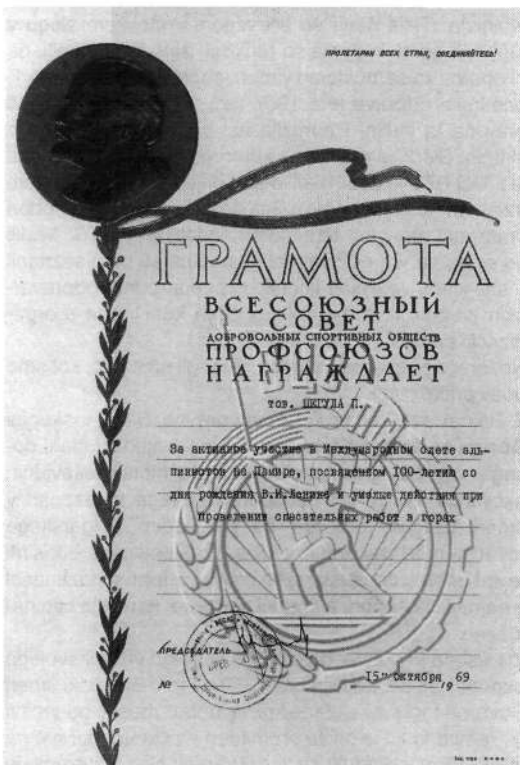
ПРОЛЕТАРИИ ВСЕХ СТРАН, СОЕДИНЯЙТЕСЬ!

ГРАМОТА

ВСЕСОЮЗНЫЙ СОВЕТ ДОБРОВОЛЬНЫХ СПОРТИВНЫХ ОБЩЕСТВ ПРОФСОЮЗОВ НАГРАЖДАЕТ

тов. ШКГУДА П.

За активное участие в Международном слете альпинистов на Памире, посвященном 100-летию со дня рождения В.И.Ленина и умелые действия при проведении спасательных работ в горах

ПРЕДСЕДАТЕЛЬ

№ 15 октября 1969

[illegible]